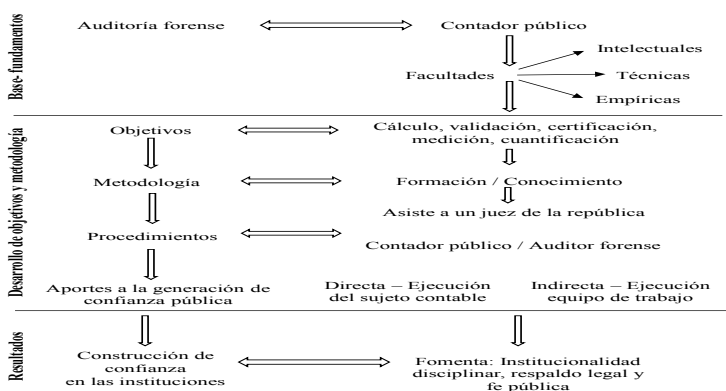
Base- fundamentos

Auditoría forense

Contador público

Facultades

Intelectuales

Técnicas

Empíricas

Desarrollo de objetivos y metodología

Objetivos

Cálculo, validación, certificación, medición, cuantificación

Metodología

Formación / Conocimiento

Asiste a un juez de la república

Procedimientos

Contador público / Auditor forense

Aportes a la generación de confianza pública

Directa – Ejecución del sujeto contable

Indirecta – Ejecución equipo de trabajo

Resultados

Construcción de confianza en las instituciones

Fomenta: Institucionalidad disciplinar, respaldo legal y fe pública